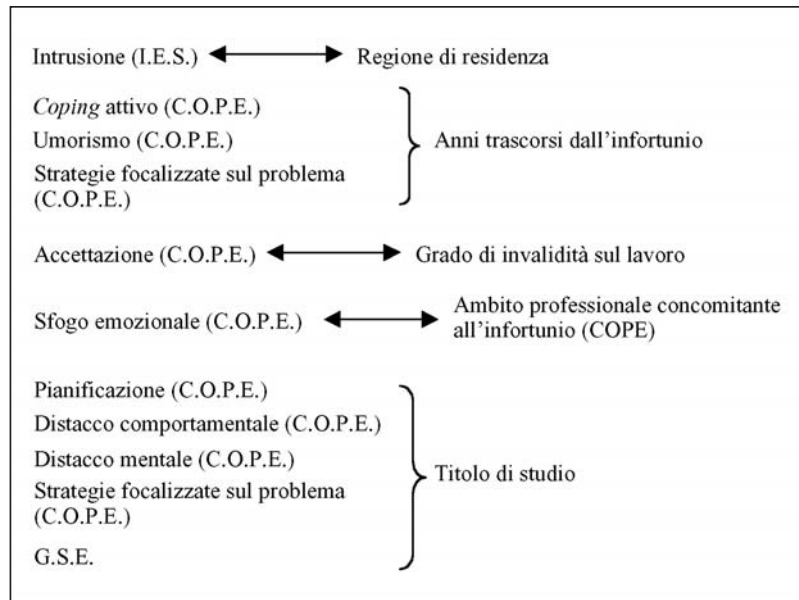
Intrusione (I.E.S.) ⟷ Regione di residenza

Coping attivo (C.O.P.E.)
Umorismo (C.O.P.E.)
Strategie focalizzate sul problema (C.O.P.E.)

Anni trascorsi dall'infortunio

Accettazione (C.O.P.E.) ⟷ Grado di invalidità sul lavoro

Sfogo emozionale (C.O.P.E.) ⟷ Ambito professionale concomitante all'infortunio (COPE)

Pianificazione (C.O.P.E.)
Distacco comportamentale (C.O.P.E.)
Distacco mentale (C.O.P.E.)
Strategie focalizzate sul problema (C.O.P.E.)
G.S.E.

Titolo di studio